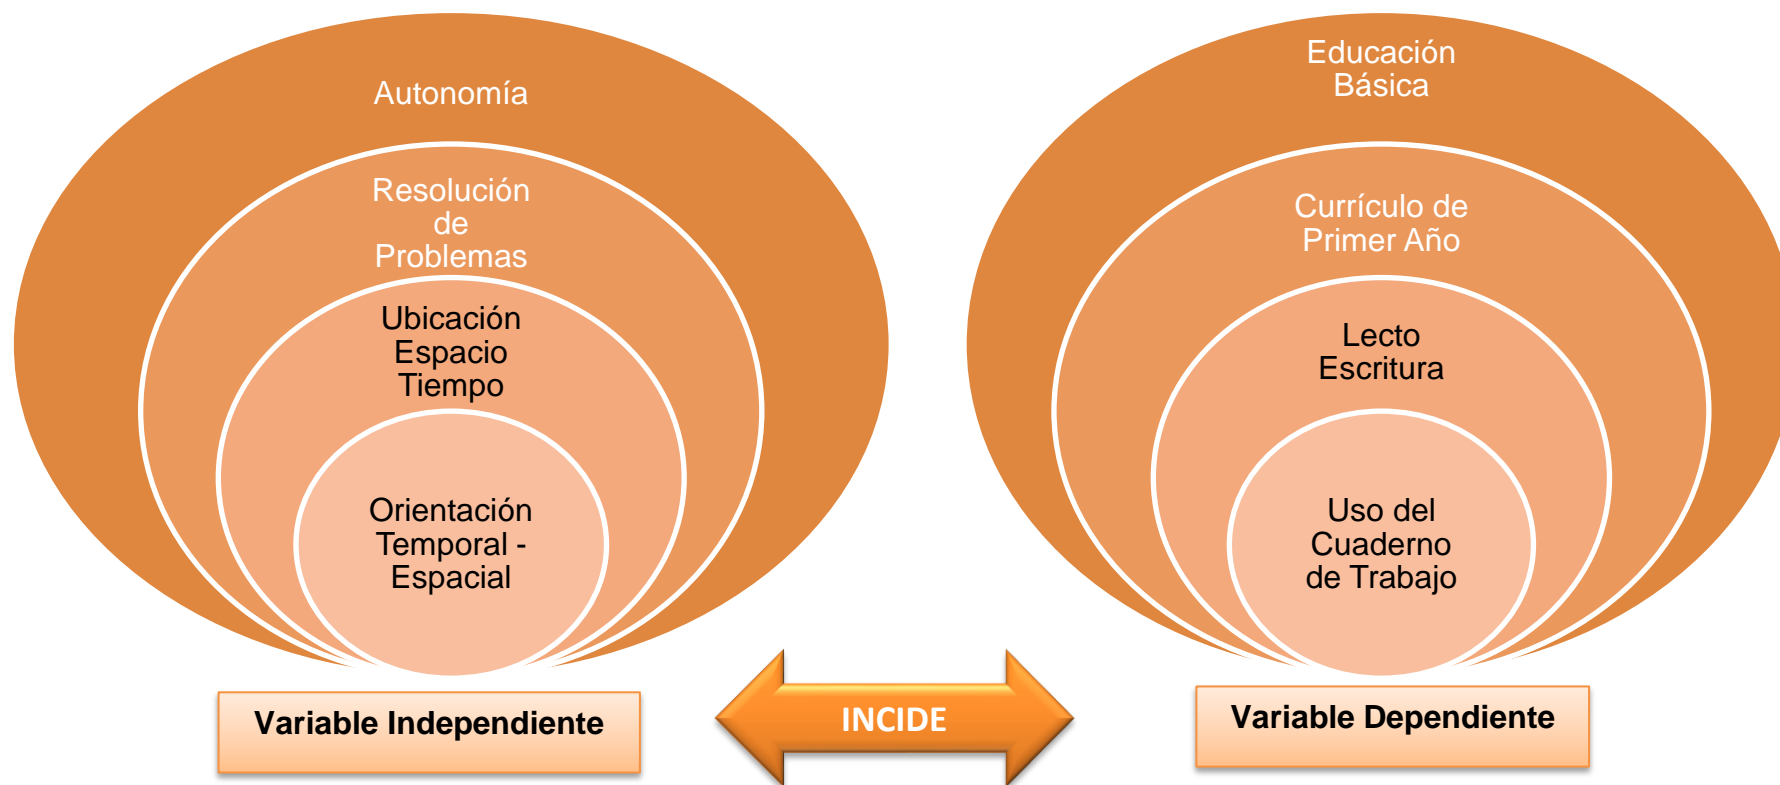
Autonomía

Resolución de Problemas

Ubicación Espacio Tiempo

Orientación Temporal - Espacial

Variable Independiente

INCIDE

Educación Básica

Currículo de Primer Año

Lecto Escritura

Uso del Cuaderno de Trabajo

Variable Dependiente